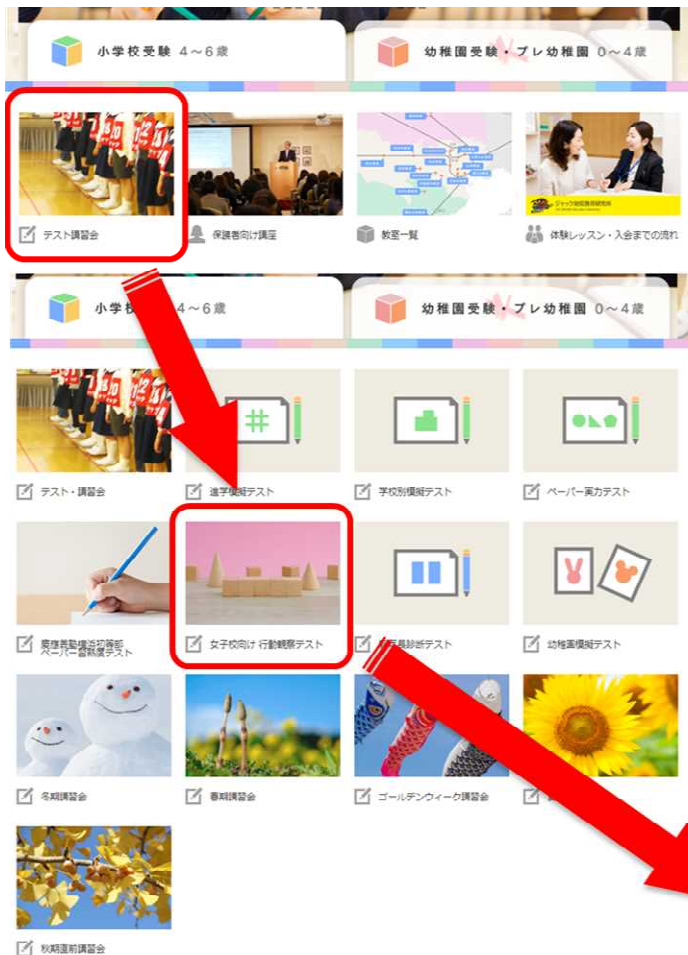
小学校受験 4～6歳

幼稚園受験・プレ幼稚園 0～4歳

テスト講習会

保護者向け講座

教室一覧

体験レッスン・入会までの流れ

小学校 4～6歳

幼稚園受験・プレ幼稚園 0～4歳

テスト・講習会

進学模擬テスト

学校別模擬テスト

ペーパー実力テスト

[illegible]

女子校向け 行動観察テスト

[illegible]診断テスト

幼稚園模擬テスト

冬期講習会

春期講習会

ゴールデンウィーク講習会

秋期直前講習会